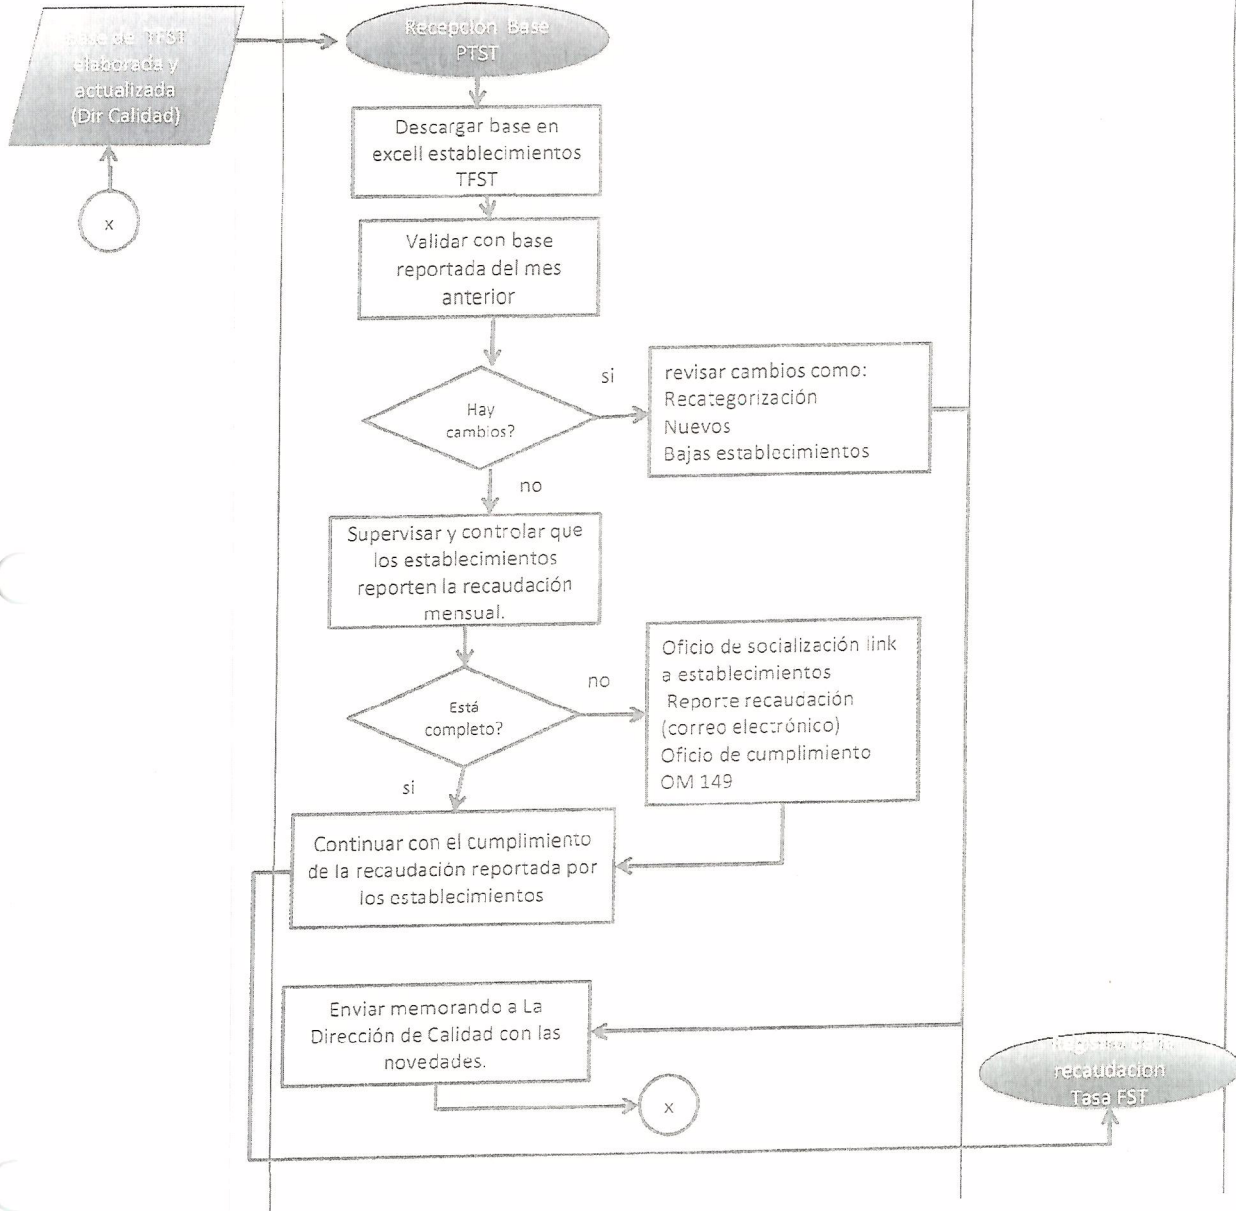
Base de TFST elaborada y actualizada (Dir Calidad)

x

Recepcion Base PTST

Descargar base en excell establecimientos TFST

Validar con base reportada del mes anterior

Hay cambios?

si

revisar cambios como: Recategorización Nuevos Bajas establecimientos

no

Supervisar y controlar que los establecimientos reporten la recaudación mensual.

Está completo?

no

Oficio de socialización link a establecimientos Reporte recaudación (correo electrónico) Oficio de cumplimiento OM 149

si

Continuar con el cumplimiento de la recaudación reportada por los establecimientos

Enviar memorando a La Dirección de Calidad con las novedades.

x

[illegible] recaudacion Tasa FST